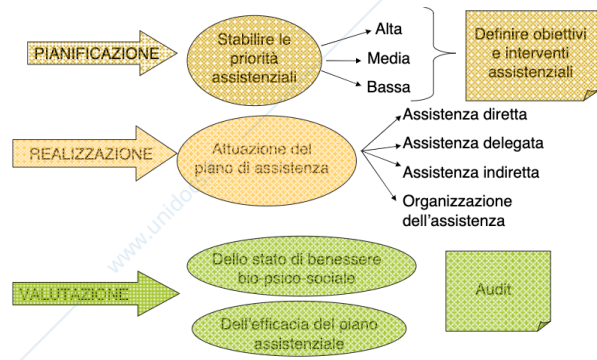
PIANIFICAZIONE

Stabilire le priorità assistenziali

Alta
Media
Bassa

Definire obiettivi e interventi assistenziali

REALIZZAZIONE

Attuazione del piano di assistenza

Assistenza diretta
Assistenza delegata
Assistenza indiretta
Organizzazione dell'assistenza

VALUTAZIONE

Dello stato di benessere bio-psico-sociale

Dell'efficacia del piano assistenziale

Audit

www.unido